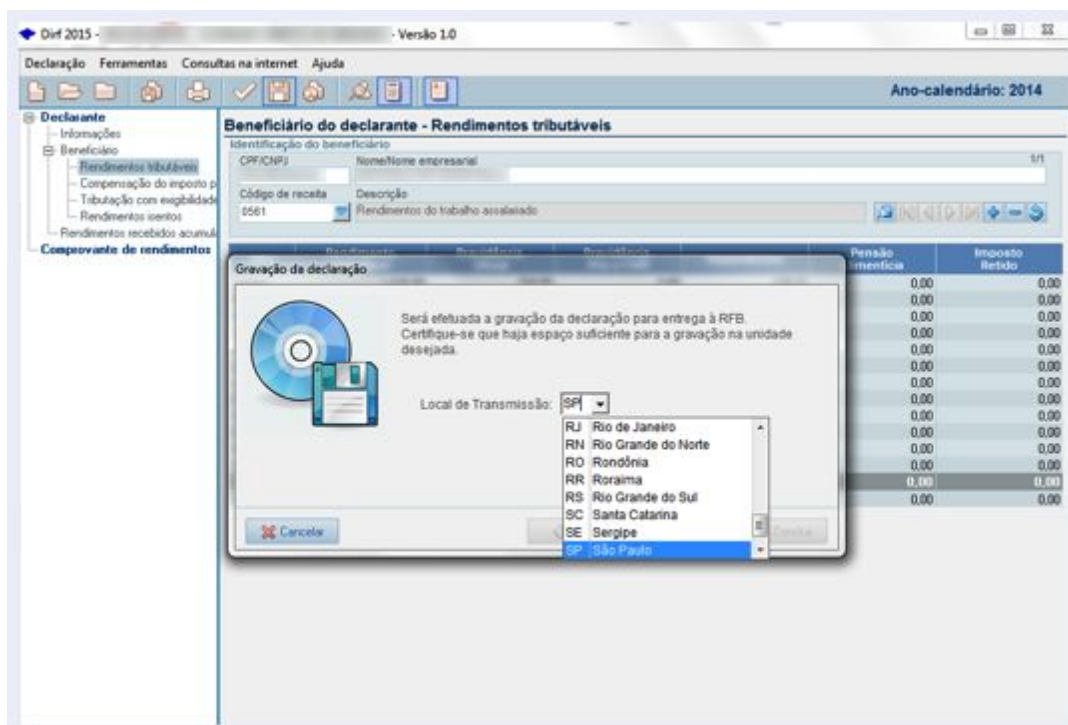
Dirf 2015 - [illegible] - Versão 1.0

Declaração Ferramentas Consultas na internet Ajuda

Ano-calendário: 2014

Declarante
Informações
Beneficiário
Rendimentos tributáveis
Compensação do imposto p
Tributação com exigibilidade
Rendimentos isentos
Rendimentos recebidos acumul
Comprovante de rendimentos

Beneficiário do declarante - Rendimentos tributáveis
Identificação do beneficiário
CPF/CNPJ
Nome/Nome empresarial
1/1
Código de receita
0561
Descrição
Rendimentos do trabalho assalariado

Pensão alimentícia
Imposto Retido

| Pensão alimentícia | Imposto Retido |
|---|---|
| 0,00 | 0,00 |
| 0,00 | 0,00 |
| 0,00 | 0,00 |
| 0,00 | 0,00 |
| 0,00 | 0,00 |
| 0,00 | 0,00 |
| 0,00 | 0,00 |
| 0,00 | 0,00 |
| 0,00 | 0,00 |
| 0,00 | 0,00 |
| 0,00 | 0,00 |
| 0,00 | 0,00 |
| 0,00 | 0,00 |
| 0,00 | 0,00 |

Gravação da declaração

Será efetuada a gravação da declaração para entrega à RFB. Certifique-se que haja espaço suficiente para a gravação na unidade desejada.

Local de Transmissão: SP

RJ Rio de Janeiro
RN Rio Grande do Norte
RO Rondônia
RR Roraima
RS Rio Grande do Sul
SC Santa Catarina
SE Sergipe
SP São Paulo

Cancelar